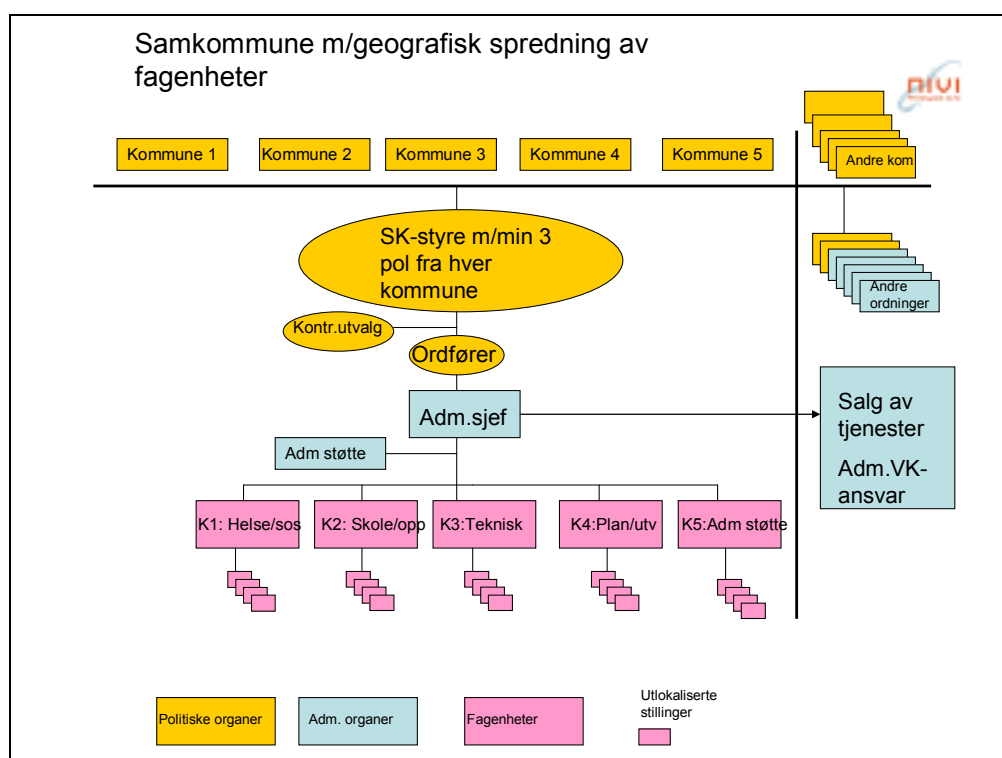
Samkommune m/geografisk spredning av fagenheter

NIVI

Kommune 1
Kommune 2
Kommune 3
Kommune 4
Kommune 5
Andre kom

SK-styre m/min 3 pol fra hver kommune

Andre ordninger

Kontr.utvalg

Ordfører

Adm.sjef

Salg av tjenester

Adm.VK-ansvar

Adm støtte

K1: Helse/sos
K2: Skole/opp
K3:Teknisk
K4:Plan/utv
K5:Adm støtte

Politiske organer
Adm. organer
Fagenheter
Utlokaliserte stillinger